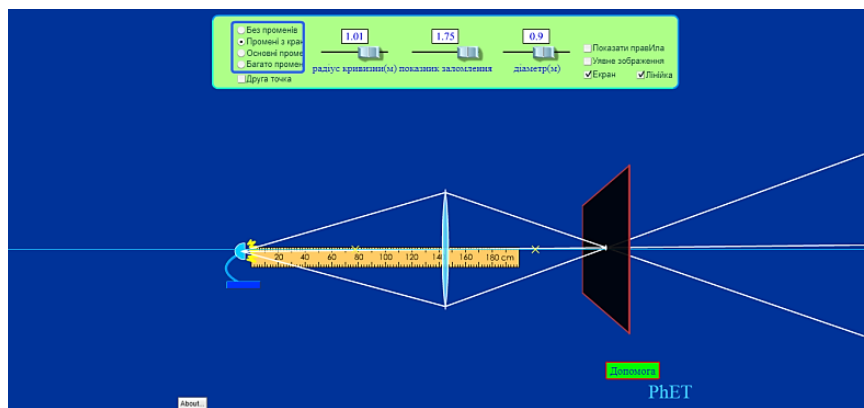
Без променів
Промені з кра
Основні проме
Багато промен
Друга точка

1.01
радіус кривизни(м)

1.75
показник заломлення

0.9
діаметр(м)

Показати правИла
Уявне зображення
Екран
Лінійка

20 40 60 80 100 120 140 160 180 cm

Допомога

PhET

About...